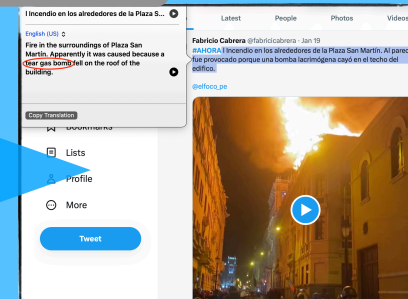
I Incendio en los alrededores de la Plaza S...

English (US)

Fire in the surroundings of Plaza San Martín. Apparently it was caused because a tear gas bomb fell on the roof of the building.

Copy Translation

Bookmarks

Lists

Profile

More

Tweet

Latest People Photos Videos

Fabricio Cabrera @fabricicabrera · Jan 19

#AHORA | Incendio en los alrededores de la Plaza San Martín. Al parec fue provocado porque una bomba lacrimógena cayó en el techo del edificio.

@elfoco_pe